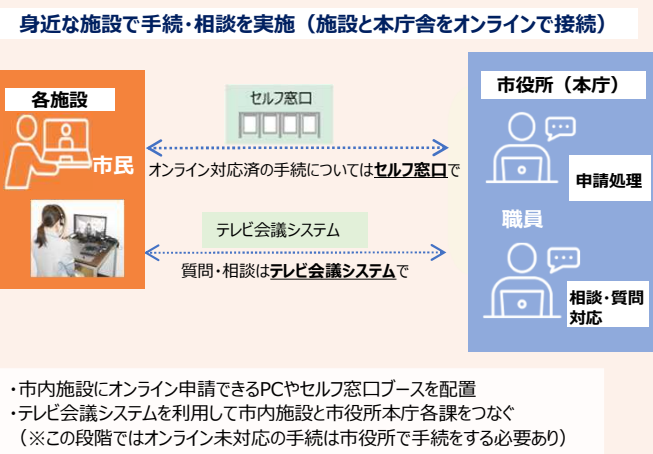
身近な施設で手続・相談を実施（施設と本庁舎をオンラインで接続）

各施設

市民

セルフ窓口

オンライン対応済の手続については**セルフ窓口**で

テレビ会議システム

質問・相談は**テレビ会議システム**で

市役所（本庁）

申請処理

職員

相談・質問対応

・市内施設にオンライン申請できるPCやセルフ窓口ブースを配置
・テレビ会議システムを利用して市内施設と市役所本庁各課をつなぐ
（※この段階ではオンライン未対応の手続は市役所で手続をする必要あり）